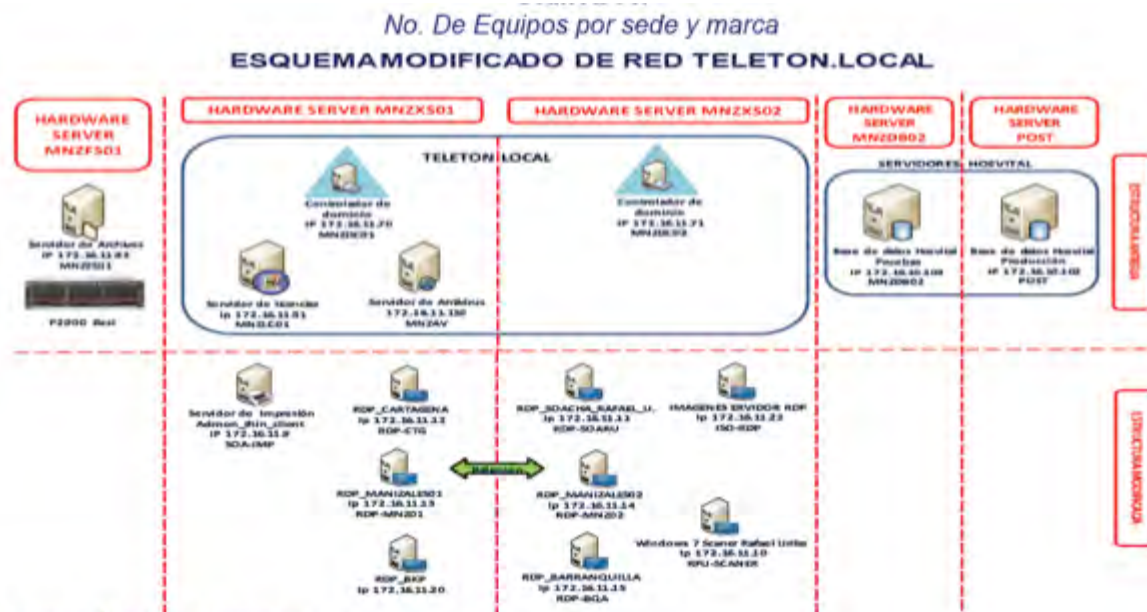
No. De Equipos por sede y marca

ESQUEMAMODIFICADO DE RED TELETON.LOCAL

HARDWARE SERVER MNZFS01

HARDWARE SERVER MNZXS01

HARDWARE SERVER MNZXS02

HARDWARE SERVER MNZDB02

HARDWARE SERVER POST

TELETON.LOCAL

Controlador de dominio IP 172.16.11.70 MNZDC01

Controlador de dominio IP 172.16.11.71 MNZDC02

SERVIDORES HOSVITAL

Servidor de Archivos IP 172.16.11.83 MNZFS01

P2000 Brst

Servidor de licencias Ip 172.16.11.81 MNZLC01

Servidor de Antivirus 172.16.11.150 MNZAV

Base de datos Hosvital Pruebas IP 172.16.10.100 MNZDB02

Base de datos Hosvital Producción IP 172.16.10.102 POST

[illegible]

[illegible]

Servidor de impresión Admon_thin_client IP 172.16.11.2 SOA-IMP

RDP_CARTAGENA Ip 172.16.11.12 RDP-CTG

RDP_SOACHA_RAFAEL_U. Ip 172.16.11.11 RDP-SOARU

IMAGENES SERVIDOR RDP Ip 172.16.11.22 ISO-RDP

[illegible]

RDP_MANIZALES01 Ip 172.16.11.13 RDP-MNZ01

RDP_MANIZALES02 Ip 172.16.11.14 RDP-MNZ02

Windows 7 Scaner Rafael Uribe Ip 172.16.11.10 RRU-SCANER

RDP_BKP Ip 172.16.11.20

RDP_BARRANQUILLA Ip 172.16.11.15 RDP-BQA